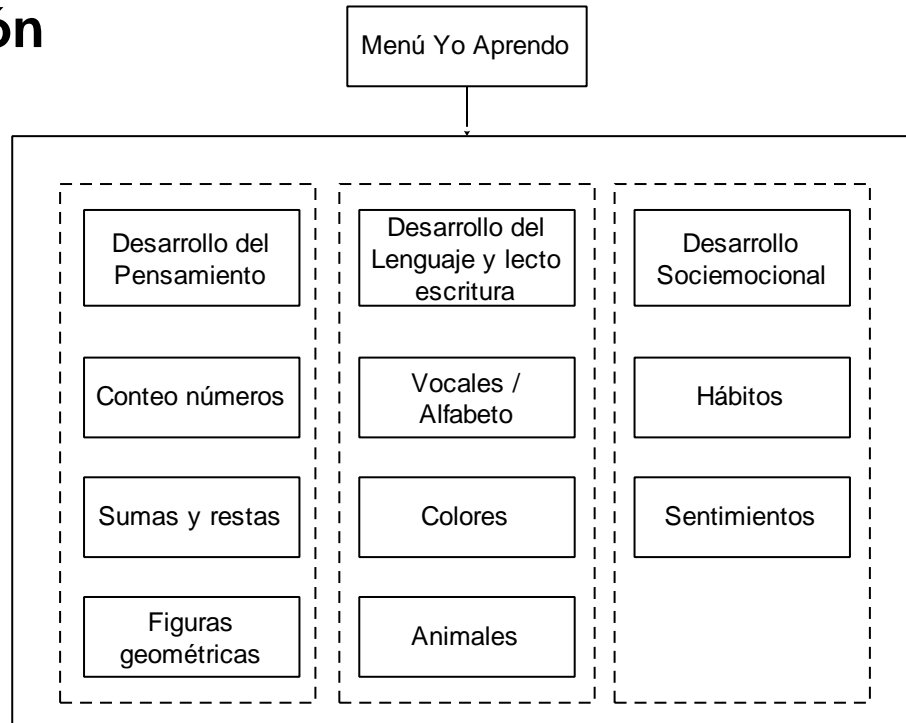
ón

Menú Yo Aprendo

Desarrollo del Pensamiento

Conteo números

Sumas y restas

Figuras geométricas

Desarrollo del Lenguaje y lecto escritura

Vocales / Alfabeto

Colores

Animales

Desarrollo Sociemocional

Hábitos

Sentimientos